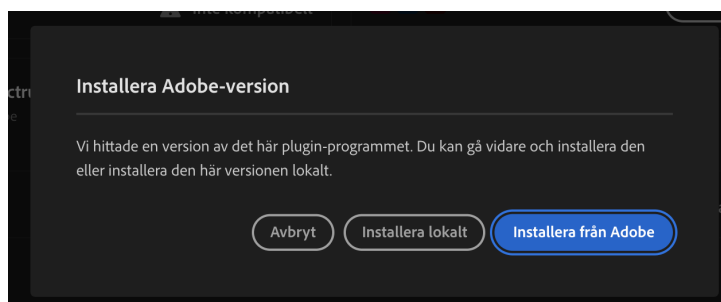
Inte kompatibelt

ctr

e

Installera Adobe-version

Vi hittade en version av det här plugin-programmet. Du kan gå vidare och installera den eller installera den här versionen lokalt.

Avbryt Installera lokalt Installera från Adobe